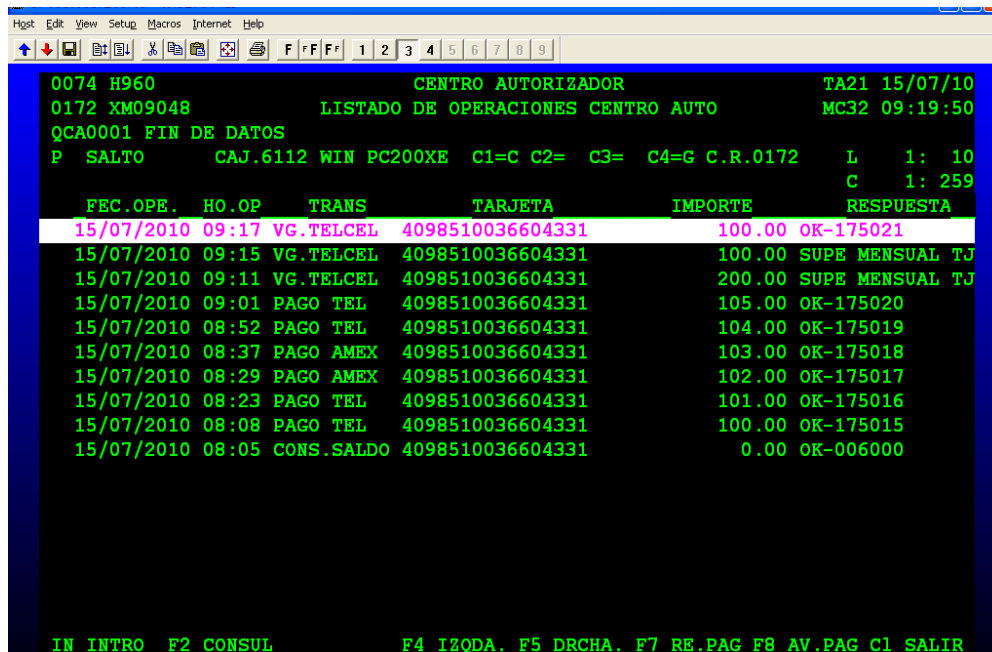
Host Edit View Setup Macros Internet Help

F FF F' 1 2 3 4 5 6 7 8 9

0074 H960 CENTRO AUTORIZADOR TA21 15/07/10
0172 XM09048 LISTADO DE OPERACIONES CENTRO AUTO MC32 09:19:50
QCA0001 FIN DE DATOS
P SALTO CAJ.6112 WIN PC200XE C1=C C2= C3= C4=G C.R.0172 L 1: 10
C 1: 259

| FEC.OPE. | HO.OP | TRANS | TARJETA | IMPORTE | RESPUESTA |
|---|---|---|---|---|---|
| 15/07/2010 | 09:17 | VG.TELCEL | 4098510036604331 | 100.00 | OK-175021 |
| 15/07/2010 | 09:15 | VG.TELCEL | 4098510036604331 | 100.00 | SUPE MENSUAL TJ |
| 15/07/2010 | 09:11 | VG.TELCEL | 4098510036604331 | 200.00 | SUPE MENSUAL TJ |
| 15/07/2010 | 09:01 | PAGO TEL | 4098510036604331 | 105.00 | OK-175020 |
| 15/07/2010 | 08:52 | PAGO TEL | 4098510036604331 | 104.00 | OK-175019 |
| 15/07/2010 | 08:37 | PAGO AMEX | 4098510036604331 | 103.00 | OK-175018 |
| 15/07/2010 | 08:29 | PAGO AMEX | 4098510036604331 | 102.00 | OK-175017 |
| 15/07/2010 | 08:23 | PAGO TEL | 4098510036604331 | 101.00 | OK-175016 |
| 15/07/2010 | 08:08 | PAGO TEL | 4098510036604331 | 100.00 | OK-175015 |
| 15/07/2010 | 08:05 | CONS.SALDO | 4098510036604331 | 0.00 | OK-006000 |

IN INTRO F2 CONSUL F4 IZQDA. F5 DRCHA. F7 RE.PAG F8 AV.PAG Cl SALIR